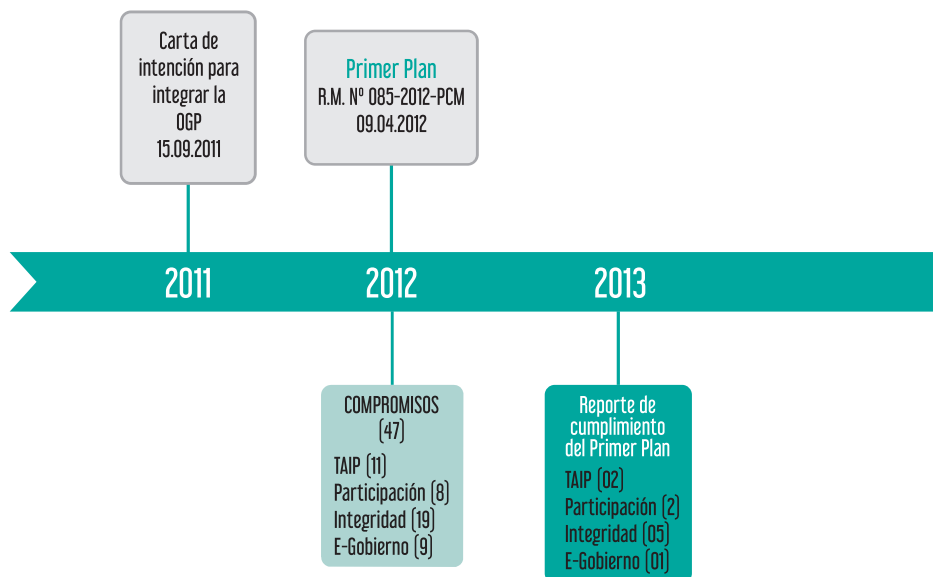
Carta de intención para integrar la OGP
15.09.2011

Primer Plan
R.M. Nº 085-2012-PCM
09.04.2012

2011

2012

2013

COMPROMISOS
(47)
TAIP (11)
Participación (8)
Integridad (19)
E-Gobierno (9)

Reporte de cumplimiento del Primer Plan
TAIP (02)
Participación (2)
Integridad (05)
E-Gobierno (01)